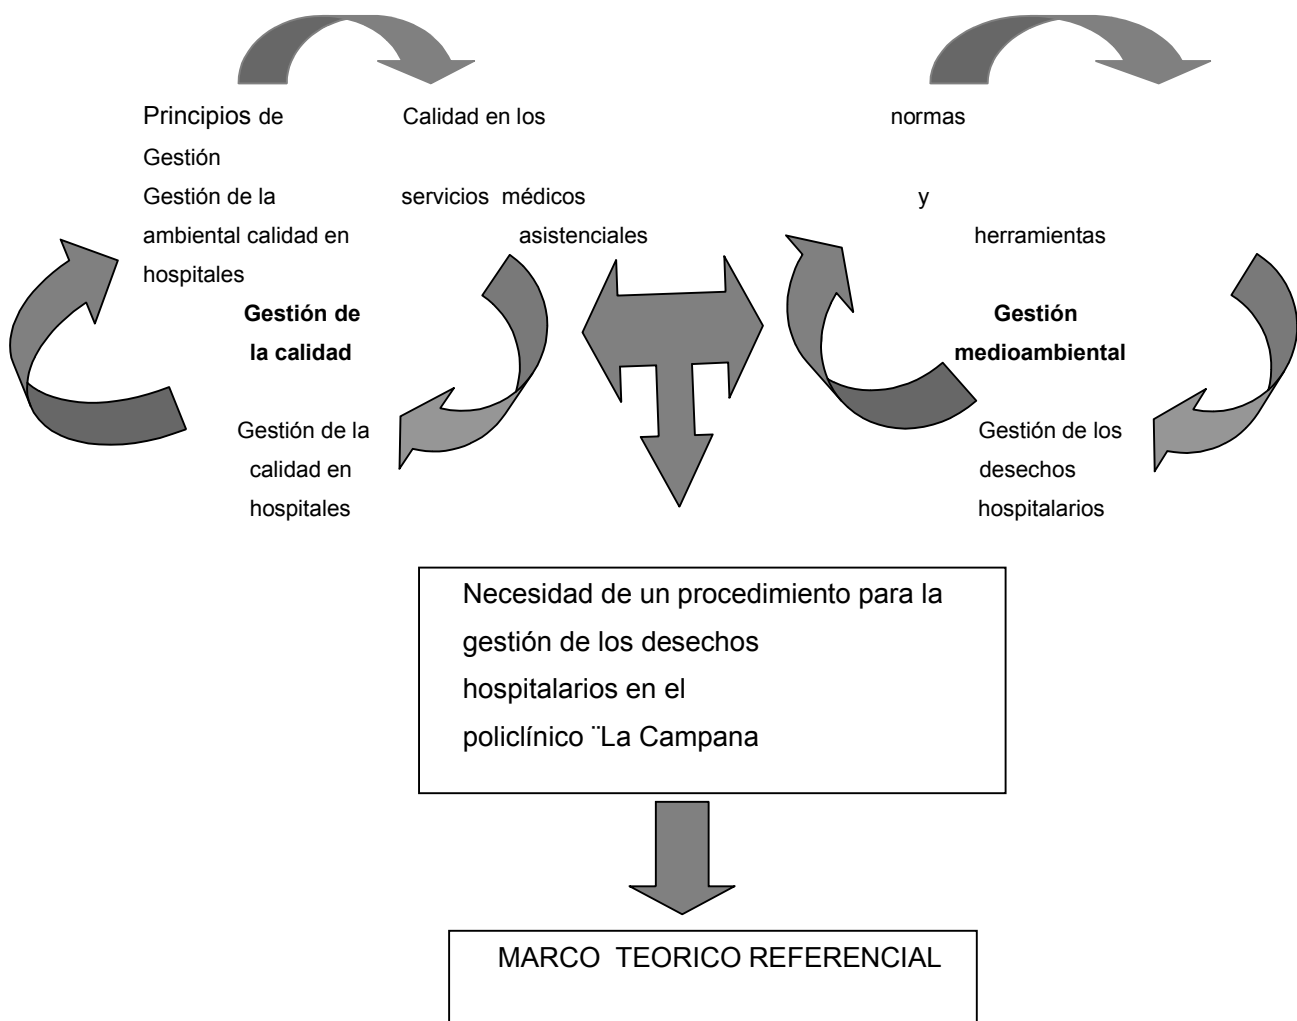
Principios de Gestión

Calidad en los

normas

Gestión de la ambiental calidad en hospitales

servicios médicos asistenciales

y herramientas

Gestión de la calidad

Gestión medioambiental

Gestión de la calidad en hospitales

Gestión de los desechos hospitalarios

Necesidad de un procedimiento para la gestión de los desechos hospitalarios en el policlínico ¨La Campana

MARCO TEORICO REFERENCIAL